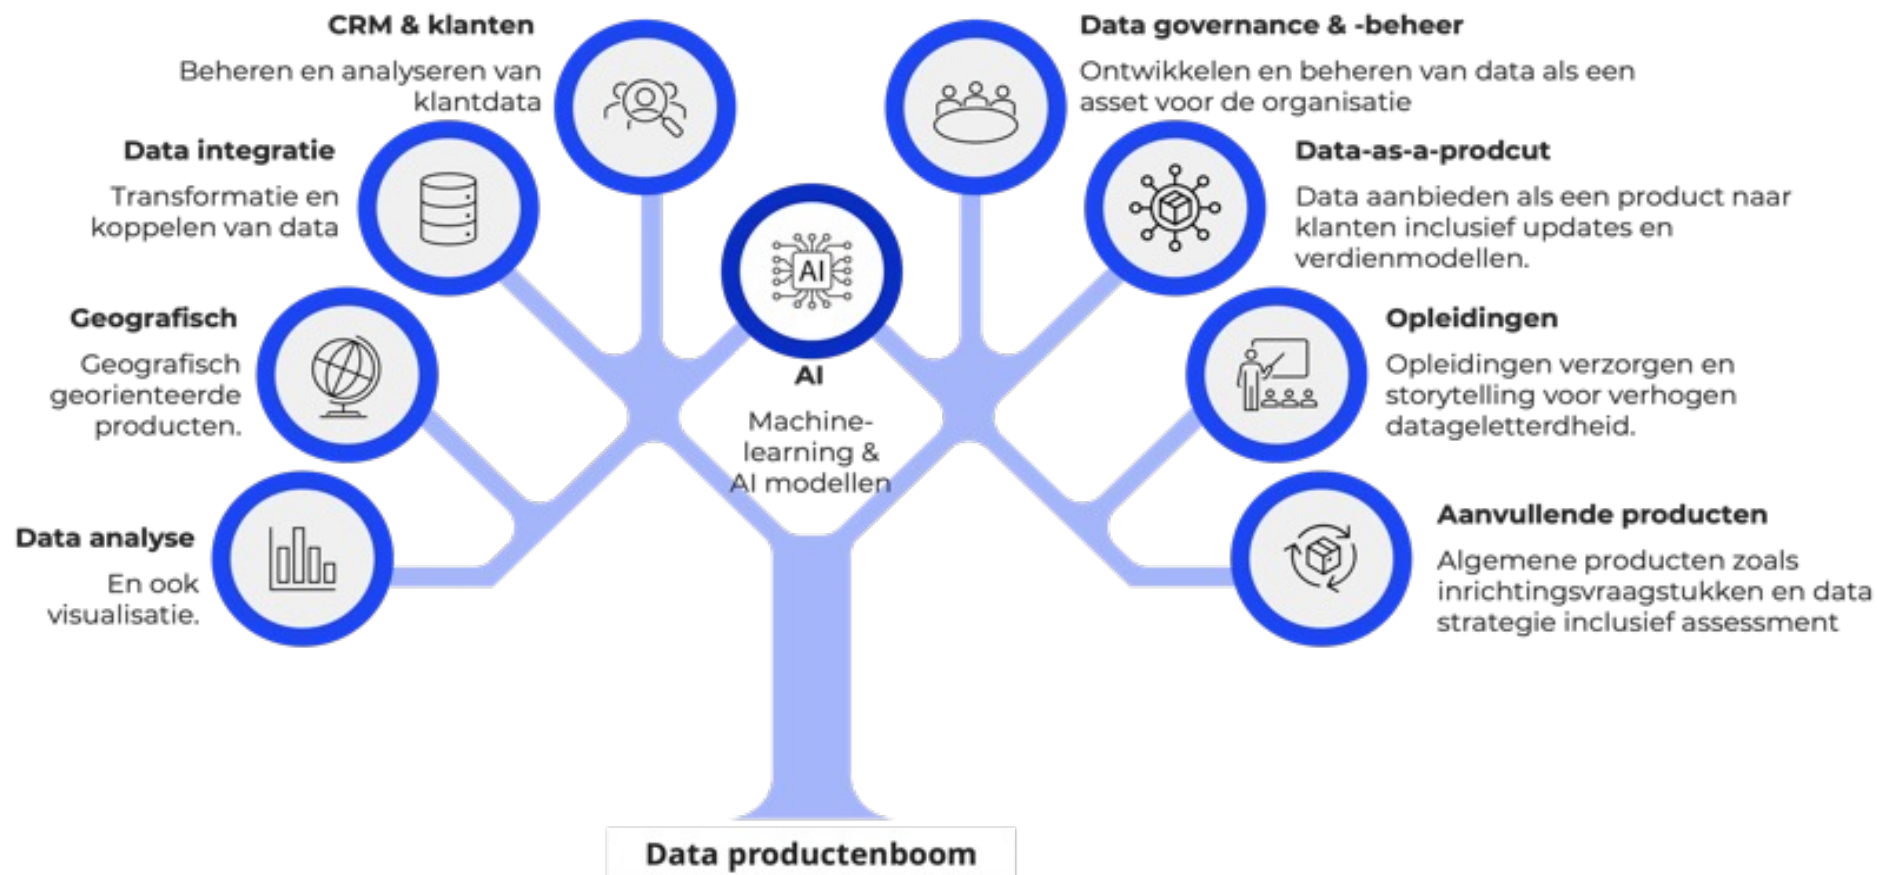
CRM & klanten

Beheren en analyseren van klantdata

Data governance & -beheer

Ontwikkelen en beheren van data als een asset voor de organisatie

Data integratie

Transformatie en koppelen van data

Data-as-a-prodcut

Data aanbieden als een product naar klanten inclusief updates en verdienmodellen.

AI

Geografisch

Geografisch georienteerde producten.

Opleidingen

Opleidingen verzorgen en storytelling voor verhogen datageletterdheid.

AI

Machine-learning & AI modellen

Data analyse

En ook visualisatie.

Aanvullende producten

Algemene producten zoals inrichtingsvraagstukken en data strategie inclusief assessment

Data productenboom